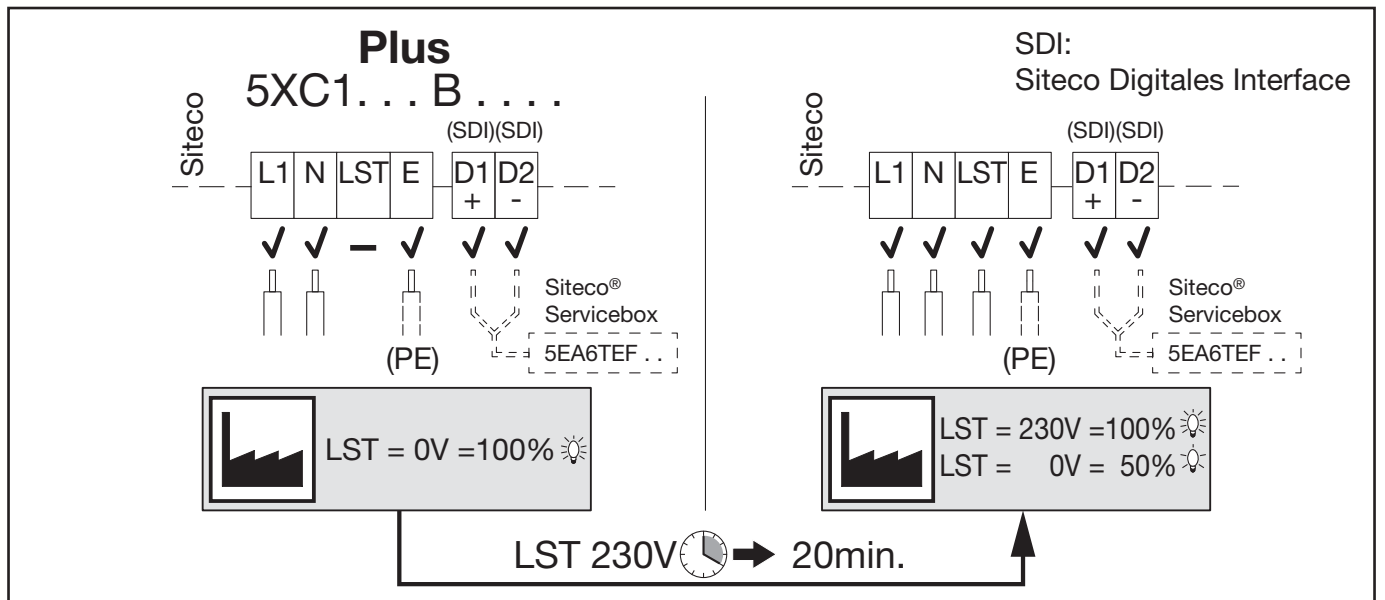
Plus
5XC1. . . B . . . .

Siteco

(SDI)(SDI)

| L1 | N | LST | E | D1 + | D2 - |
|---|---|---|---|---|---|
| ✓ | ✓ | – | ✓ | ✓ | ✓ |

Siteco®
Servicebox

5EA6TEF . .

(PE)

LST = 0V =100%

SDI:
Siteco Digitales Interface

Siteco

(SDI)(SDI)

| L1 | N | LST | E | D1 + | D2 - |
|---|---|---|---|---|---|
| ✓ | ✓ | ✓ | ✓ | ✓ | ✓ |

Siteco®
Servicebox

5EA6TEF . .

(PE)

LST = 230V =100%
LST = 0V = 50%

LST 230V → 20min.